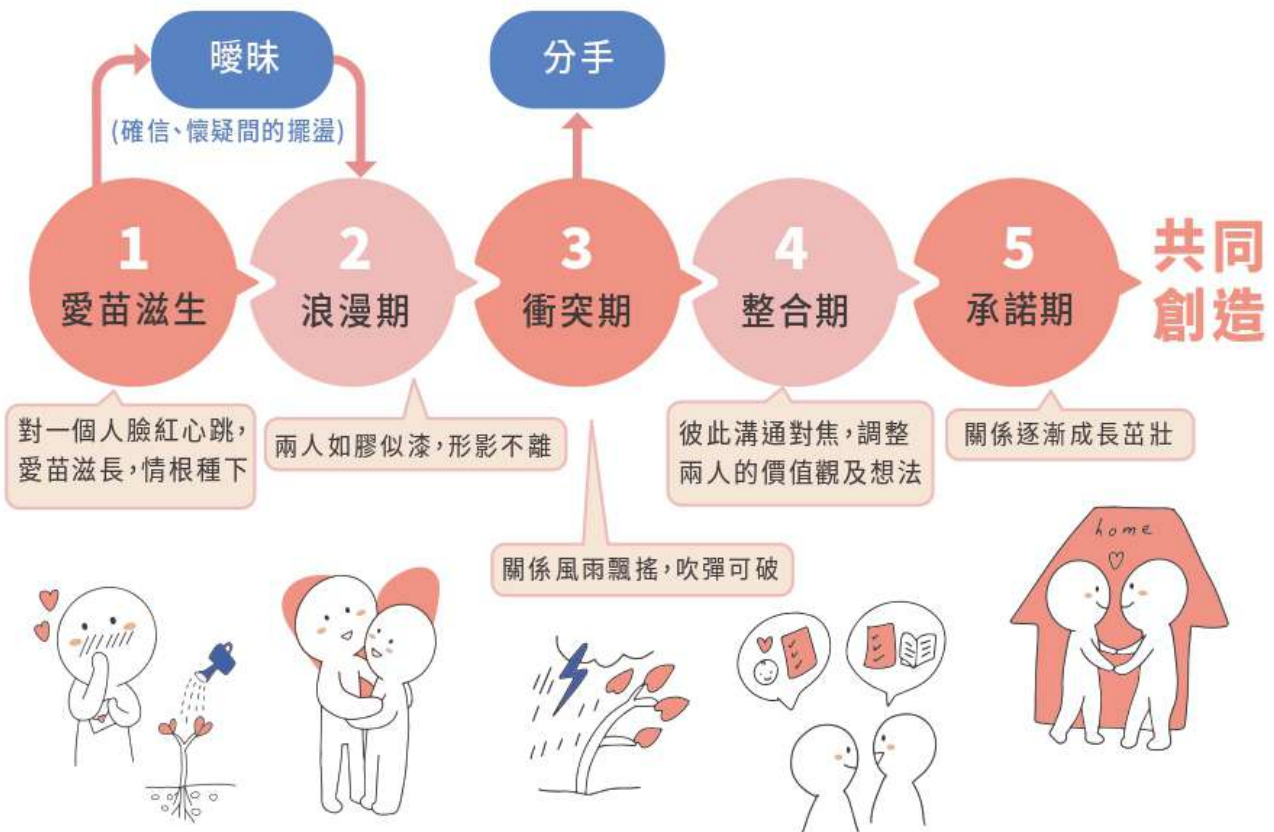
曖昧

(確信、懷疑間的擺盪)

分手

1
愛苗滋生

2
浪漫期

3
衝突期

4
整合期

5
承諾期

共同創造

對一個人臉紅心跳,愛苗滋長,情根種下

兩人如膠似漆,形影不離

關係風雨飄搖,吹彈可破

彼此溝通對焦,調整兩人的價值觀及想法

關係逐漸成長茁壯

home